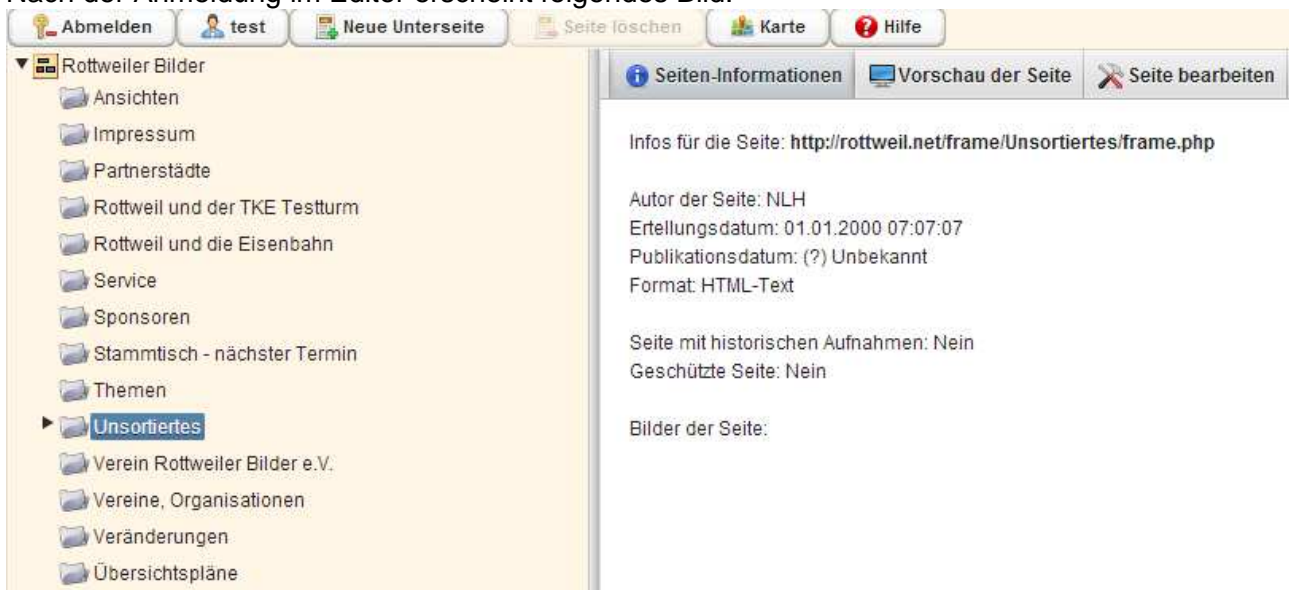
Nach der Anmeldung im Editor erscheint folgendes Bild:

Abmelden | test | Neue Unterseite | Seite löschen | Karte | Hilfe

Rottweiler Bilder
Ansichten
Impressum
Partnerstädte
Rottweil und der TKE Testturm
Rottweil und die Eisenbahn
Service
Sponsoren
Stammtisch - nächster Termin
Themen
Unsortiertes
Verein Rottweiler Bilder e.V.
Vereine, Organisationen
Veränderungen
Übersichtspläne

Seiten-Informationen | Vorschau der Seite | Seite bearbeiten

Infos für die Seite: **http://rottweil.net/frame/Unsortiertes/frame.php**

Autor der Seite: NLH
Ertellungsdatum: 01.01.2000 07:07:07
Publikationsdatum: (?) Unbekannt
Format: HTML-Text

Seite mit historischen Aufnahmen: Nein
Geschützte Seite: Nein

Bilder der Seite: